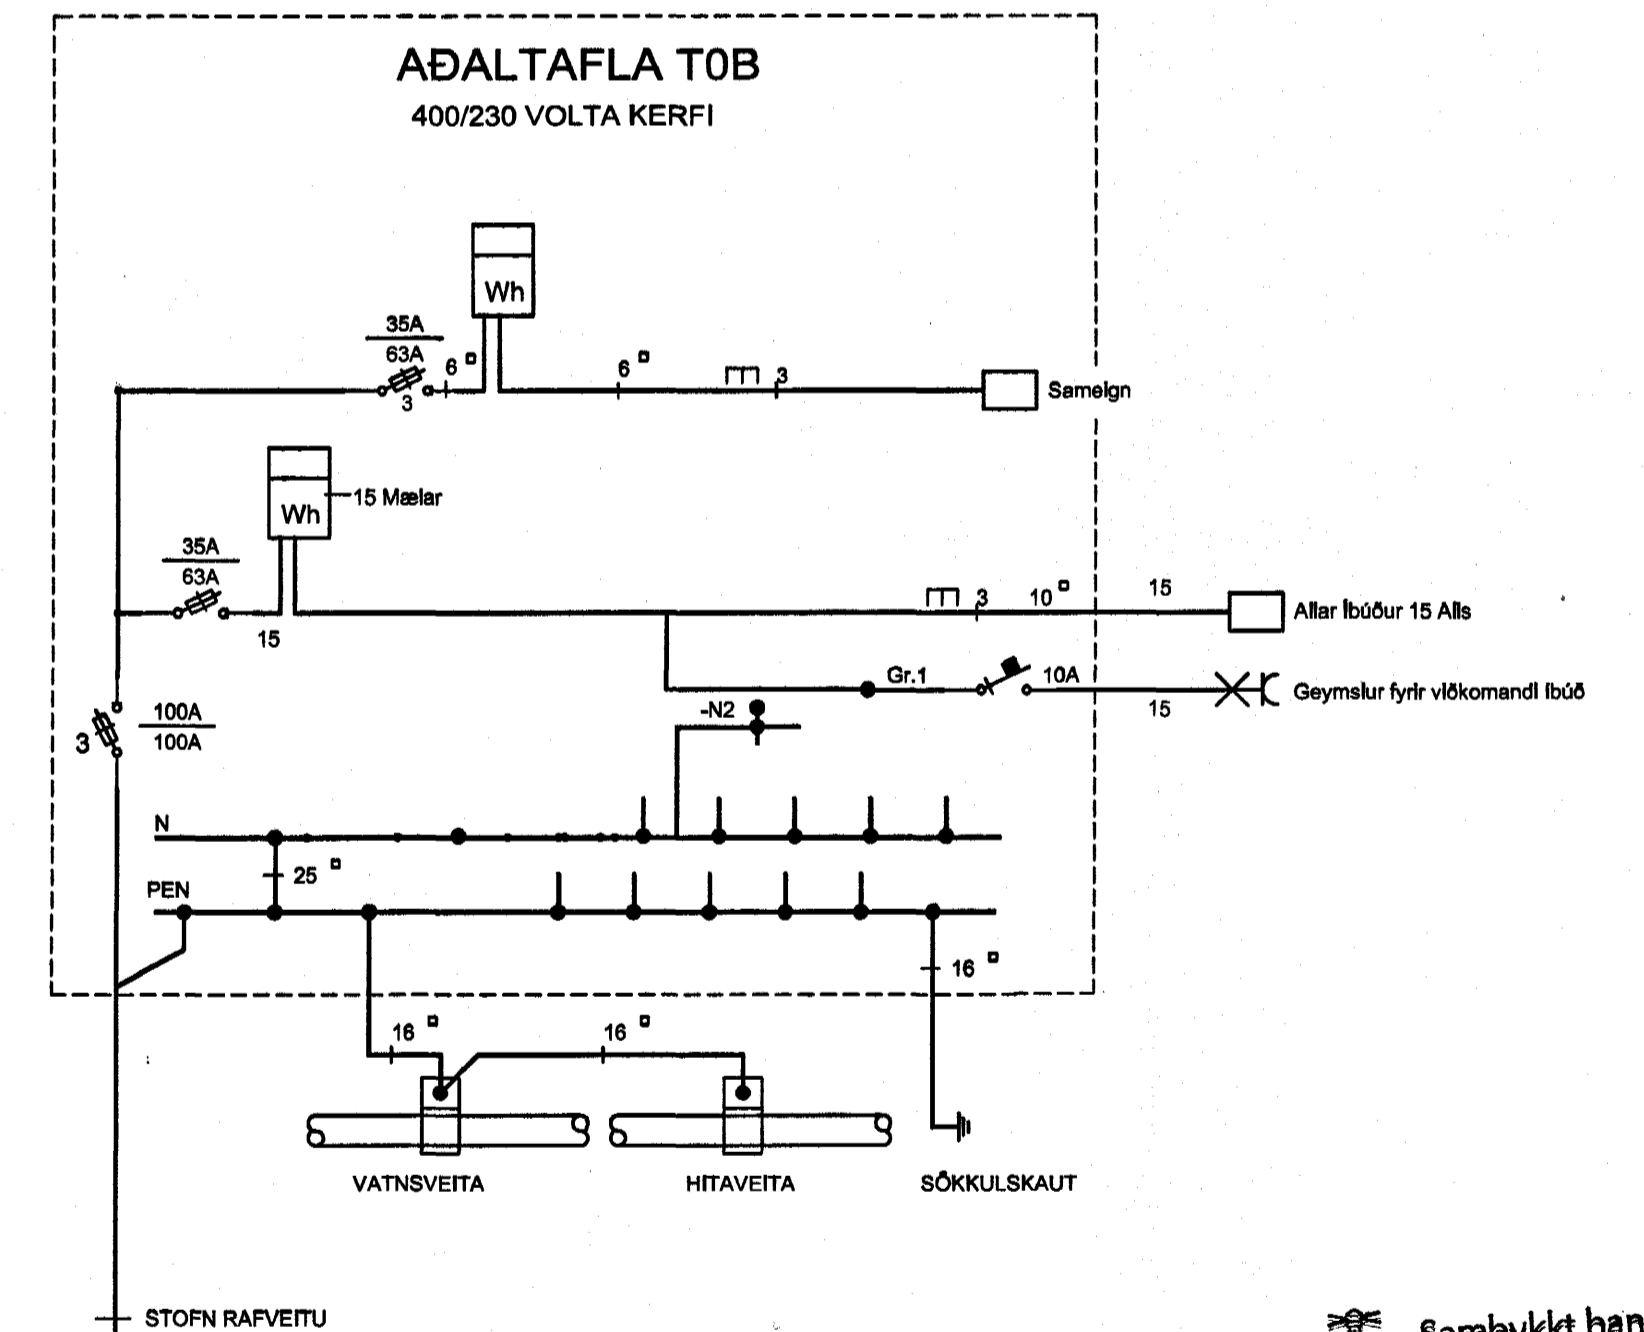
AÐALTAFLA T0B
400/230 VOLTA KERFI

Wh

35A
63A
3
6 ▫
6 ▫
3
Sameign

Wh
15 Mælar

35A
63A
15
3
10 ▫
15
Allar íbúður 15 Alls

Gr.1
10A
15
Geymslur fyrir viðkomandi íbúð

100A
100A
3

-N2

N
25 ▫
PEN

16 ▫
16 ▫
16 ▫

VATNSVEITA
HITAVEITA
SÖKKULSKAUT

STOFN RAFVEITU

Samþykkt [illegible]